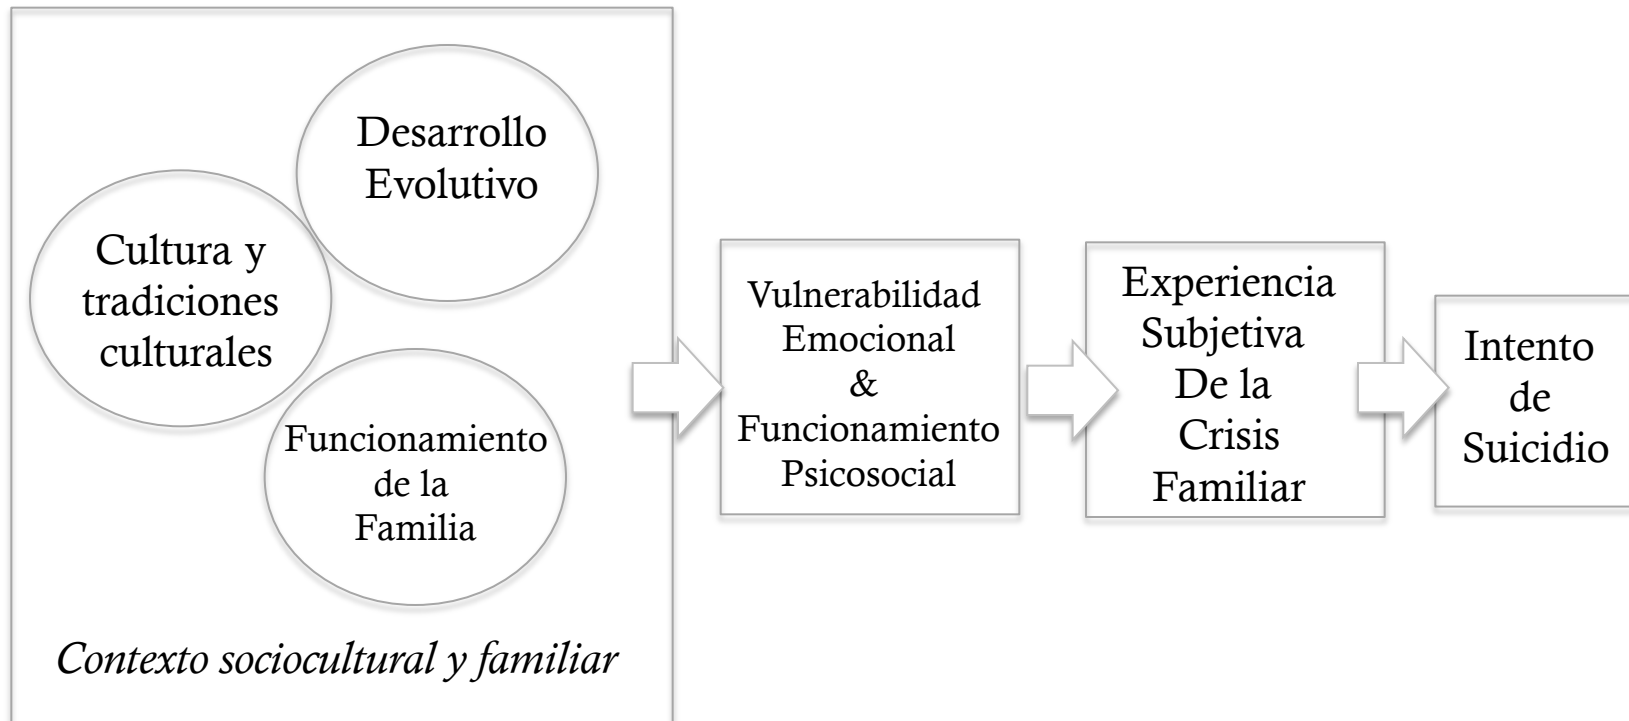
Desarrollo Evolutivo

Cultura y tradiciones culturales

Funcionamiento de la Familia

Contexto sociocultural y familiar

Vulnerabilidad Emocional & Funcionamiento Psicosocial

Experiencia Subjetiva De la Crisis Familiar

Intento de Suicidio